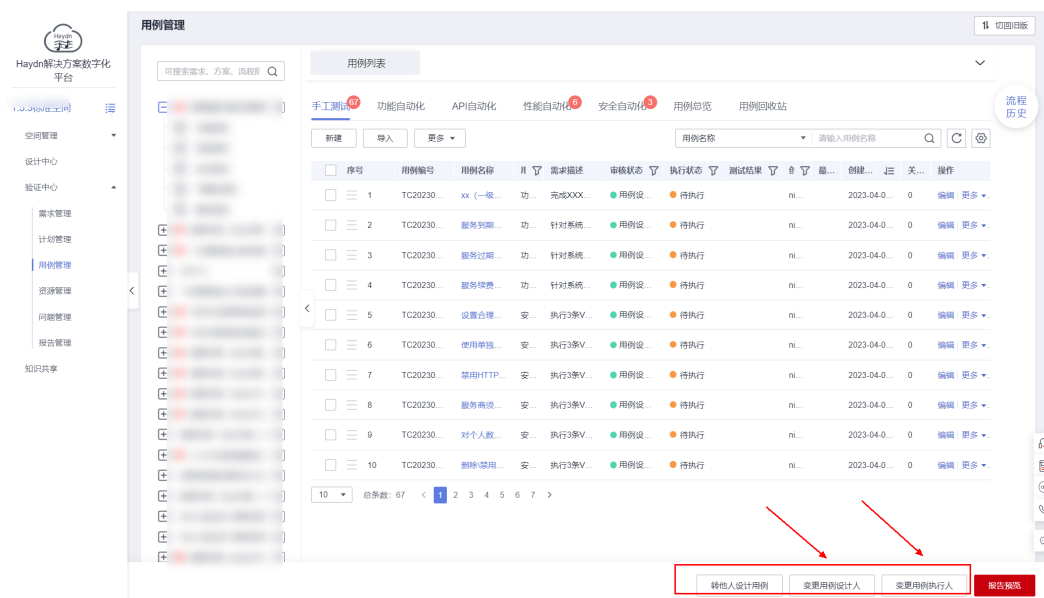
Haydn 宇宙

Haydn解决方案数字化平台

1.5.3标准空间

空间管理

设计中心

验证中心

需求管理

计划管理

用例管理

资源管理

问题管理

报告管理

知识共享

用例管理

切回旧版

可搜索需求、方案、流程图

用例列表

流程历史

手工测试 67 功能自动化 API自动化 性能自动化 6 安全自动化 3 用例总览 用例回收站

新建 导入 更多

用例名称 请输入用例名称

| 序号 | 用例编号 | 用例名称 | 用 | 需求描述 | 审核状态 | 执行状态 | 测试结果 | 创 | 最... | 创建... | 关... | 操作 |
|---|---|---|---|---|---|---|---|---|---|---|---|---|
| 1 | TC20230... | xx（一级... | 功... | 完成XXX... | 用例设... | 待执行 | | ni... | | 2023-04-0... | 0 | 编辑 更多 |
| 2 | TC20230... | 服务到期... | 功... | 针对系统... | 用例设... | 待执行 | | ni... | | 2023-04-0... | 0 | 编辑 更多 |
| 3 | TC20230... | 服务过期... | 功... | 针对系统... | 用例设... | 待执行 | | ni... | | 2023-04-0... | 0 | 编辑 更多 |
| 4 | TC20230... | 服务续费... | 功... | 针对系统... | 用例设... | 待执行 | | ni... | | 2023-04-0... | 0 | 编辑 更多 |
| 5 | TC20230... | 设置合理... | 安... | 执行3条V... | 用例设... | 待执行 | | ni... | | 2023-04-0... | 0 | 编辑 更多 |
| 6 | TC20230... | 使用单独... | 安... | 执行3条V... | 用例设... | 待执行 | | ni... | | 2023-04-0... | 0 | 编辑 更多 |
| 7 | TC20230... | 禁用HTTP... | 安... | 执行3条V... | 用例设... | 待执行 | | ni... | | 2023-04-0... | 0 | 编辑 更多 |
| 8 | TC20230... | 服务商须... | 安... | 执行3条V... | 用例设... | 待执行 | | ni... | | 2023-04-0... | 0 | 编辑 更多 |
| 9 | TC20230... | 对个人数... | 安... | 执行3条V... | 用例设... | 待执行 | | ni... | | 2023-04-0... | 0 | 编辑 更多 |
| 10 | TC20230... | 删除\禁用... | 安... | 执行3条V... | 用例设... | 待执行 | | ni... | | 2023-04-0... | 0 | 编辑 更多 |

10 总条数：67 1 2 3 4 5 6 7

转他人设计用例 变更用例设计人 变更用例执行人 报告预览